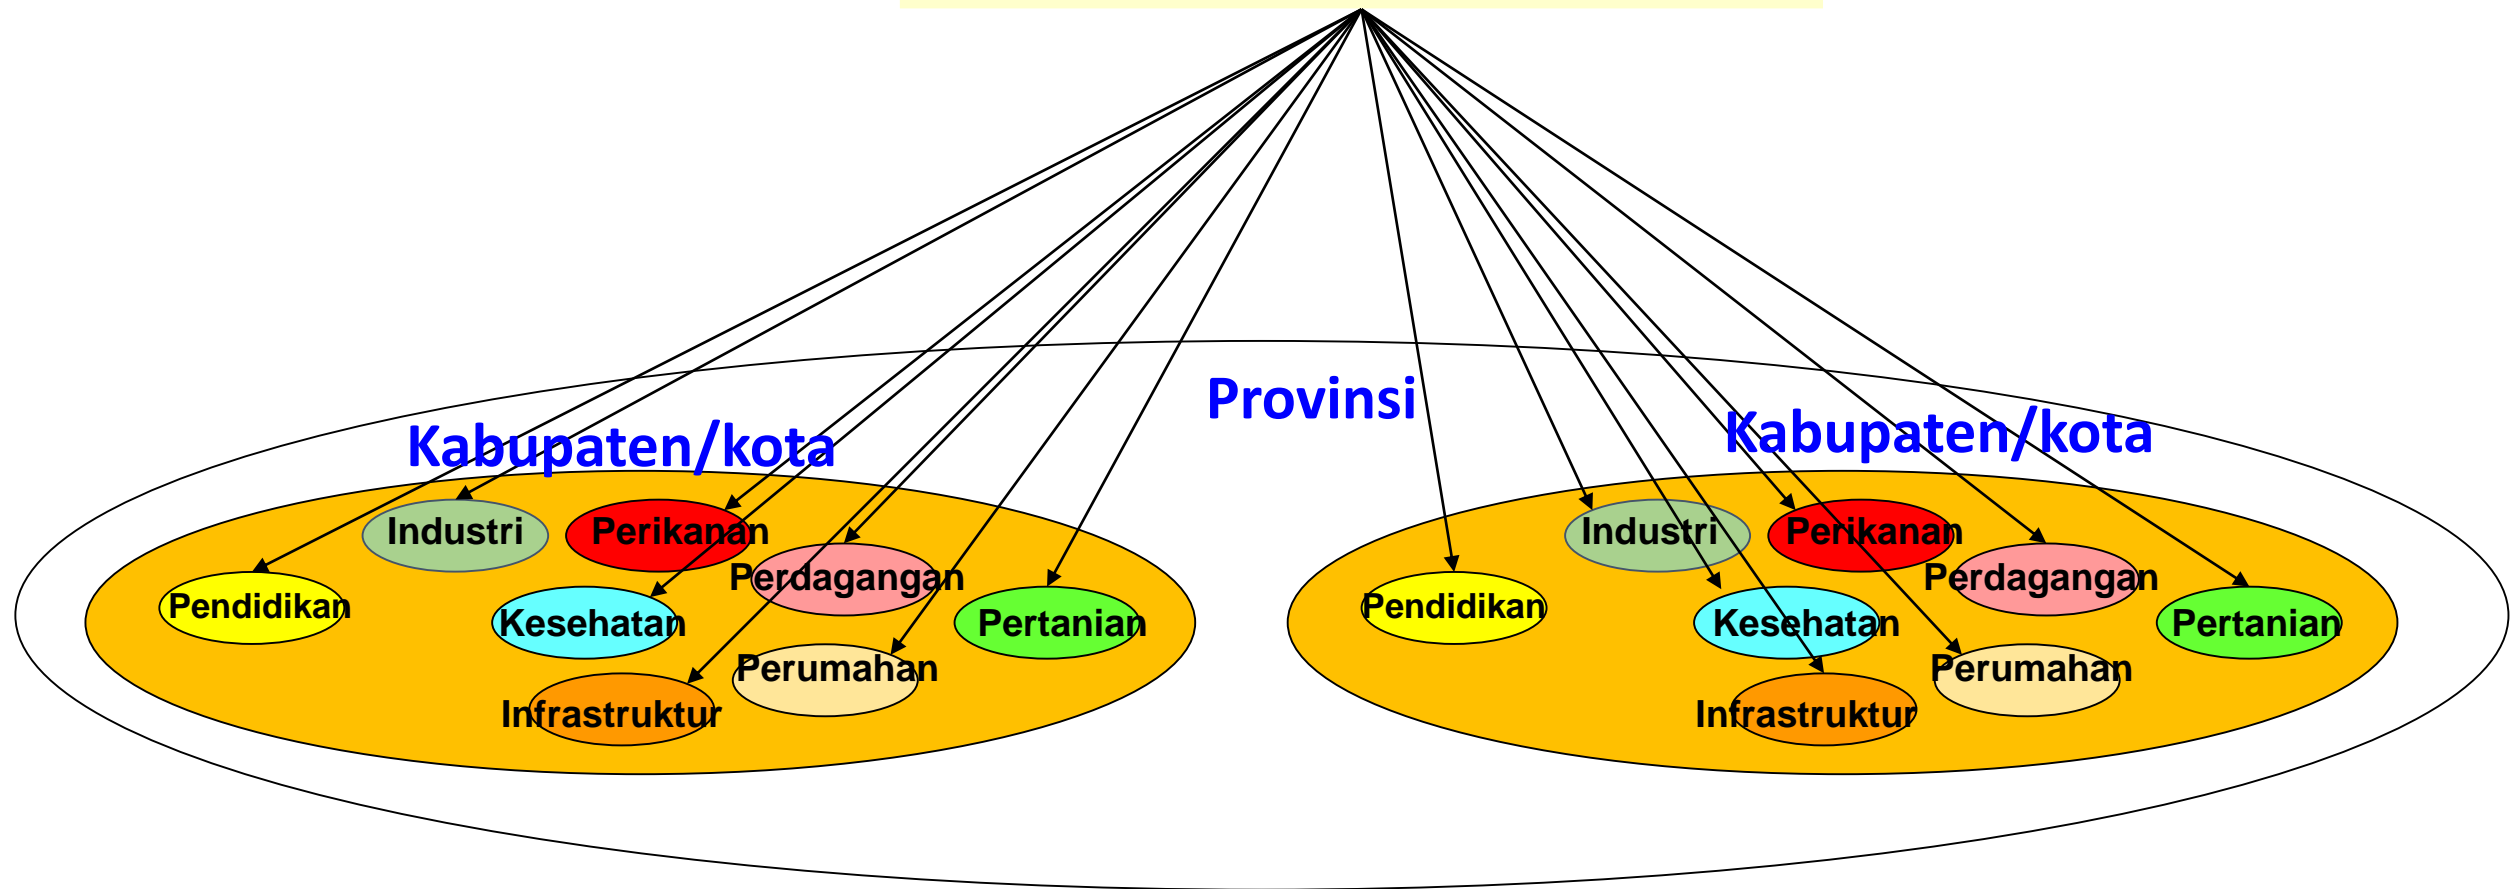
Provinsi

Kabupaten/kota

Industri
Perikanan
Pendidikan
Kesehatan
Perdagangan
Pertanian
Perumahan
Infrastruktur

Kabupaten/kota

Industri
Perikanan
Pendidikan
Kesehatan
Perdagangan
Pertanian
Perumahan
Infrastruktur